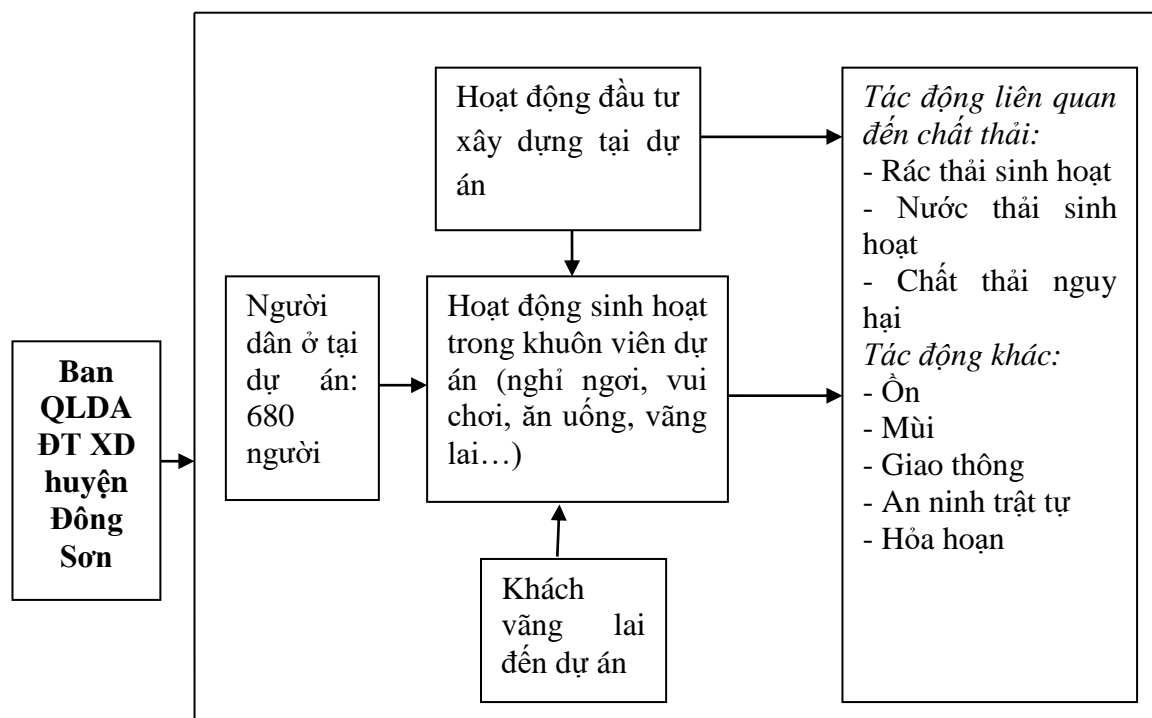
Ban QLDA ĐT XD huyện Đông Sơn

Hoạt động đầu tư xây dựng tại dự án

Người dân ở tại dự án: 680 người

Hoạt động sinh hoạt trong khuôn viên dự án (nghỉ ngơi, vui chơi, ăn uống, vãng lai…)

Khách vãng lai đến dự án

*Tác động liên quan đến chất thải:*
- Rác thải sinh hoạt
- Nước thải sinh hoạt
- Chất thải nguy hại
*Tác động khác:*
- Ồn
- Mùi
- Giao thông
- An ninh trật tự
- Hỏa hoạn